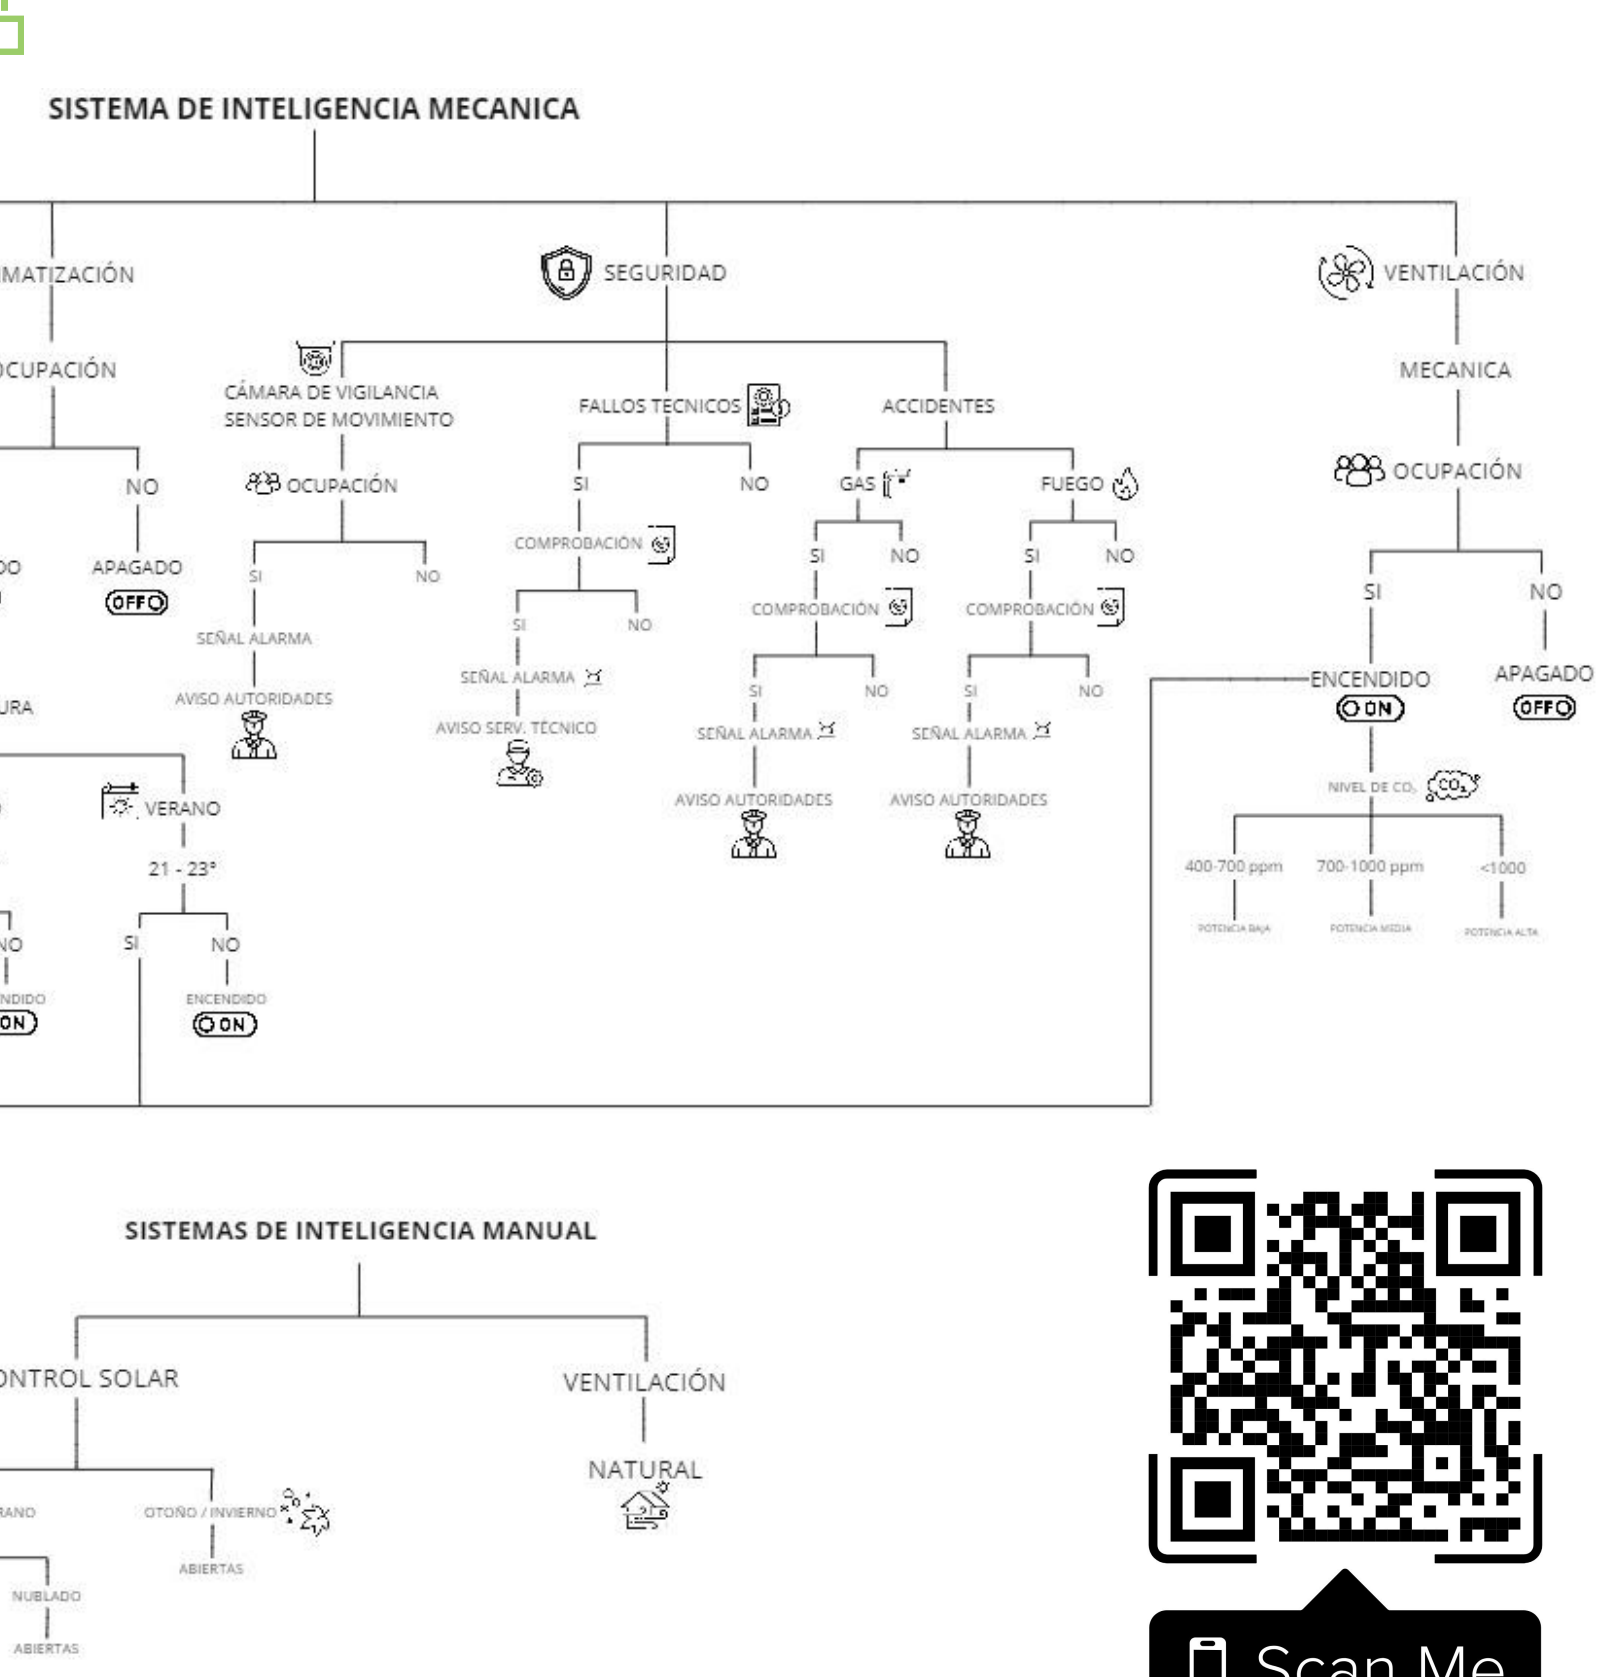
SISTEMA DE INTELIGENCIA MECANICA

IMATIZACIÓN

OCUPACIÓN

NO

DO

APAGADO

OFF

URA

VERANO

21 - 23°

NO

SI

NO

NDIDO

ON

ENCENDIDO

ON

SEGURIDAD

CÁMARA DE VIGILANCIA
SENSOR DE MOVIMIENTO

OCUPACIÓN

SI

NO

SEÑAL ALARMA

AVISO AUTORIDADES

FALLOS TECNICOS

SI

NO

COMPROBACIÓN

SI

NO

SEÑAL ALARMA

AVISO SERV. TÉCNICO

ACCIDENTES

GAS

FUEGO

SI

NO

COMPROBACIÓN

SI

NO

SEÑAL ALARMA

AVISO AUTORIDADES

SI

NO

COMPROBACIÓN

SI

NO

SEÑAL ALARMA

AVISO AUTORIDADES

VENTILACIÓN

MECANICA

OCUPACIÓN

SI

NO

ENCENDIDO

ON

APAGADO

OFF

NIVEL DE $CO_2$

$CO_2$

400-700 ppm

700-1000 ppm

<1000

POTENCIA BAJA

POTENCIA MEDIA

POTENCIA ALTA

SISTEMAS DE INTELIGENCIA MANUAL

ONTROL SOLAR

RANO

NUBLADO

ABIERTAS

OTOÑO / INVIERNO

ABIERTAS

VENTILACIÓN

NATURAL

Scan Me